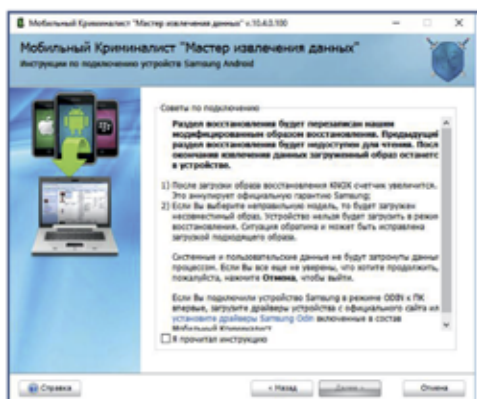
Мобильный Криминалист "Мастер извлечения данных" v.10.4.0.100

Мобильный Криминалист "Мастер извлечения данных"

Инструкции по подключению устройства Samsung Android

Советы по подключению

Раздел восстановления будет перезаписан нашим модифицированным образом восстановления. Предыдущий раздел восстановления будет недоступен для чтения. После окончания извлечения данных загруженный образ останется в устройстве.

1) После загрузки образа восстановления KNOX счетчик увеличится. Это аннулирует официальную гарантию Samsung.
2) Если Вы выберите неправильную модель, то будет загружен несовместимый образ. Устройство нельзя будет загрузить в режим восстановления. Ситуация обратима и может быть исправлена загрузкой подходящего образа.

Системные и пользовательские данные не будут затронуты данным процессом. Если Вы все еще не уверены, что хотите продолжить, пожалуйста, нажмите Отмена, чтобы выйти.

Если Вы подключите устройство Samsung в режиме ODIN к ПК впервые, загрузите драйверы устройства с официального сайта или установите драйверы Samsung Odin включенные в состав Мобильный Криминалист

Я прочитал инструкцию

Справка

< Назад

Далее >

Отмена